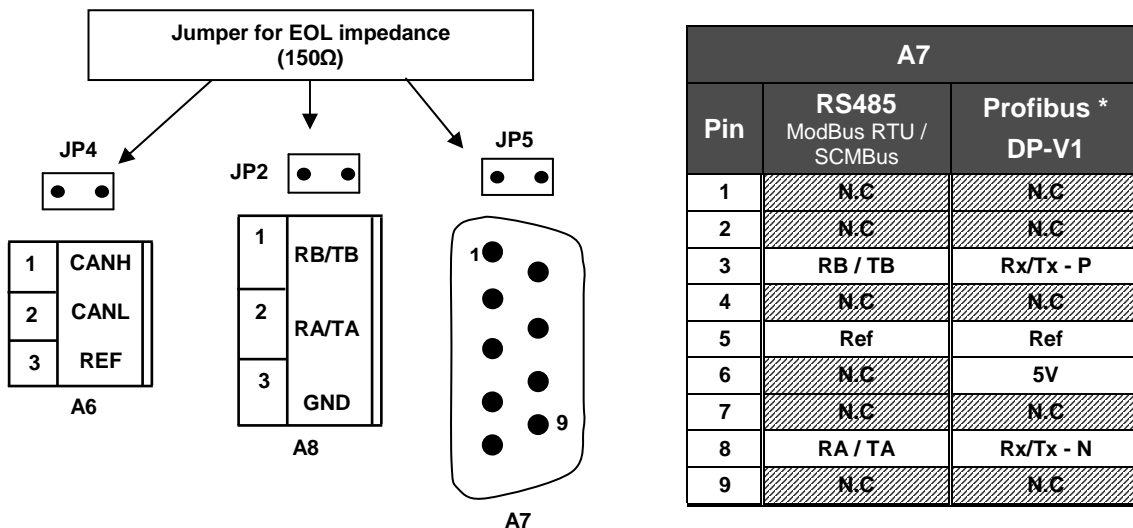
Jumper for EOL impedance (150Ω)

JP4

JP2

JP5

| 1 | CANH |
|---|---|
| 2 | CANL |
| 3 | REF |

A6

| 1 | RB/TB |
|---|---|
| 2 | RA/TA |
| 3 | GND |

A8

1

9

A7

| A7 | | |
|---|---|---|
| Pin | RS485 ModBus RTU / SCMBus | Profibus * DP-V1 |
| 1 | N.C | N.C |
| 2 | N.C | N.C |
| 3 | RB / TB | Rx/Tx - P |
| 4 | N.C | N.C |
| 5 | Ref | Ref |
| 6 | N.C | 5V |
| 7 | N.C | N.C |
| 8 | RA / TA | Rx/Tx - N |
| 9 | N.C | N.C |